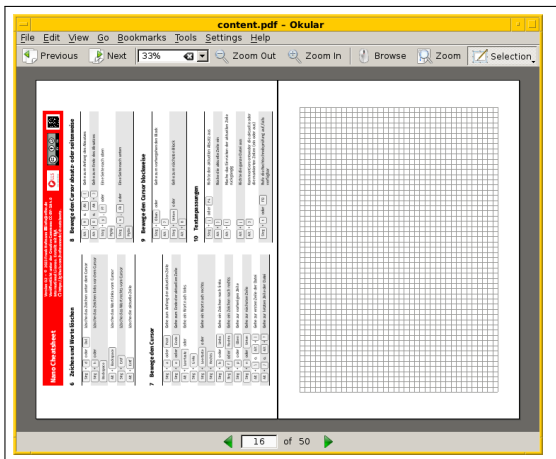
content.pdf - Okular

File Edit View Go Bookmarks Tools Settings Help

Previous Next 33% Zoom Out Zoom In Browse Zoom Selection

Nano Cheatsheet

6 Zeichen und Worte löschen

7 Bewege den Cursor

8 Bewege den Cursor absatz- oder seitenweise

9 Bewege den Cursor bildschirmweise

10 Textanpassungen

16 of 50